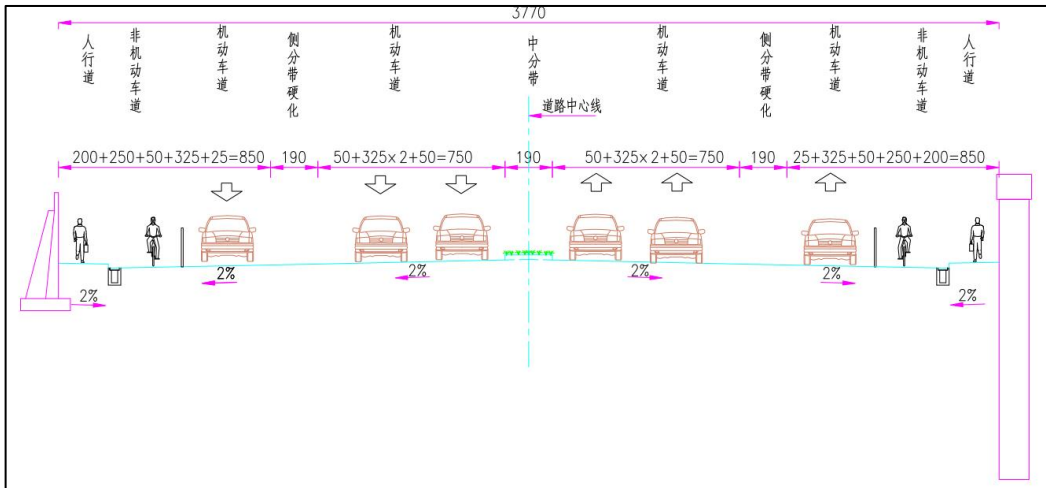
3770

人行道 非机动车道 机动车道 侧分带硬化 机动车道 中分带 机动车道 侧分带硬化 机动车道 非机动车道 人行道

道路中心线

200+250+50+325+25=850 190 50+325x 2+50=750 190 50+325x 2+50=750 190 25+325+50+250+200=850

2% 2% 2% 2% 2% 2%